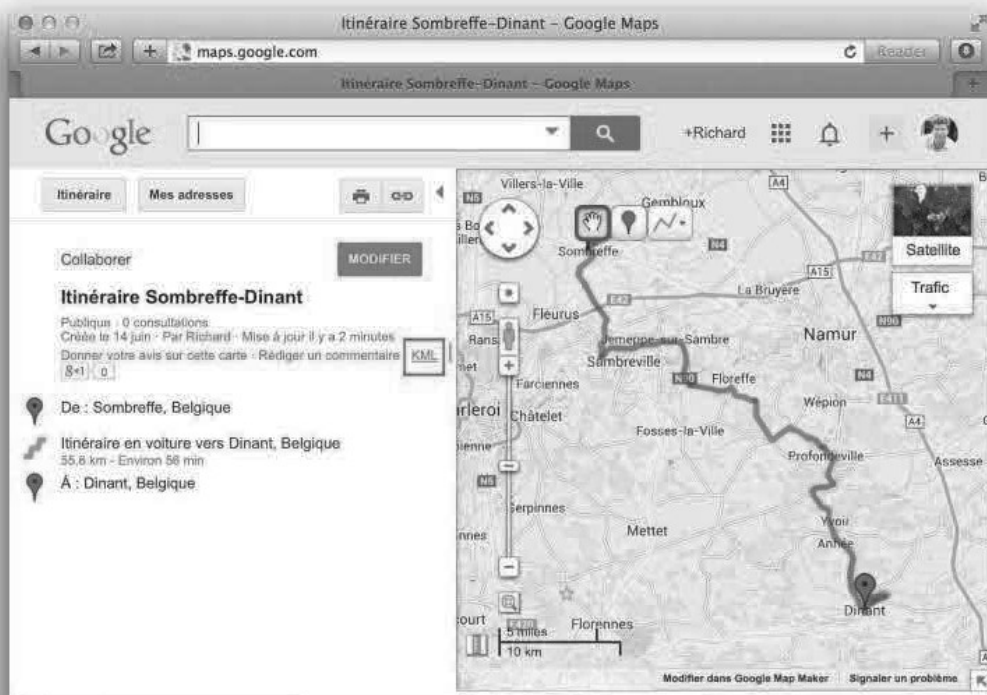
Itinéraire Sombreffe-Dinant - Google Maps

maps.google.com

Reader

Itinéraire Sombreffe-Dinant - Google Maps

Google

+Richard

Itinéraire

Mes adresses

Collaborer

MODIFIER

Itinéraire Sombreffe-Dinant

Publique · 0 consultations
Créée le 14 juin · Par Richard · Mise à jour il y a 2 minutes
Donner votre avis sur cette carte · Rédiger un commentaire KML
8+1 0

De : Sombreffe, Belgique

Itinéraire en voiture vers Dinant, Belgique
55,6 km - Environ 56 min

À : Dinant, Belgique

Satellite

Trafic

Villers-la-Ville
Gembloux
Sombreffe
A4
A15
E42
La Bruyère
Fleurus
A15
Namur
N90
Jemeppe-sur-Sambre
Sambreville
N90
Floreffe
N4
Farciennes
Wépion
E411
rleroi
Châtelet
A4
Fosses-la-Ville
Profondeville
Assesse
Gerpinnes
Mettet
Yvoir
Anhée
Dinant
Florennes
5 miles
10 km

Modifier dans Google Map Maker
Signaler un problème